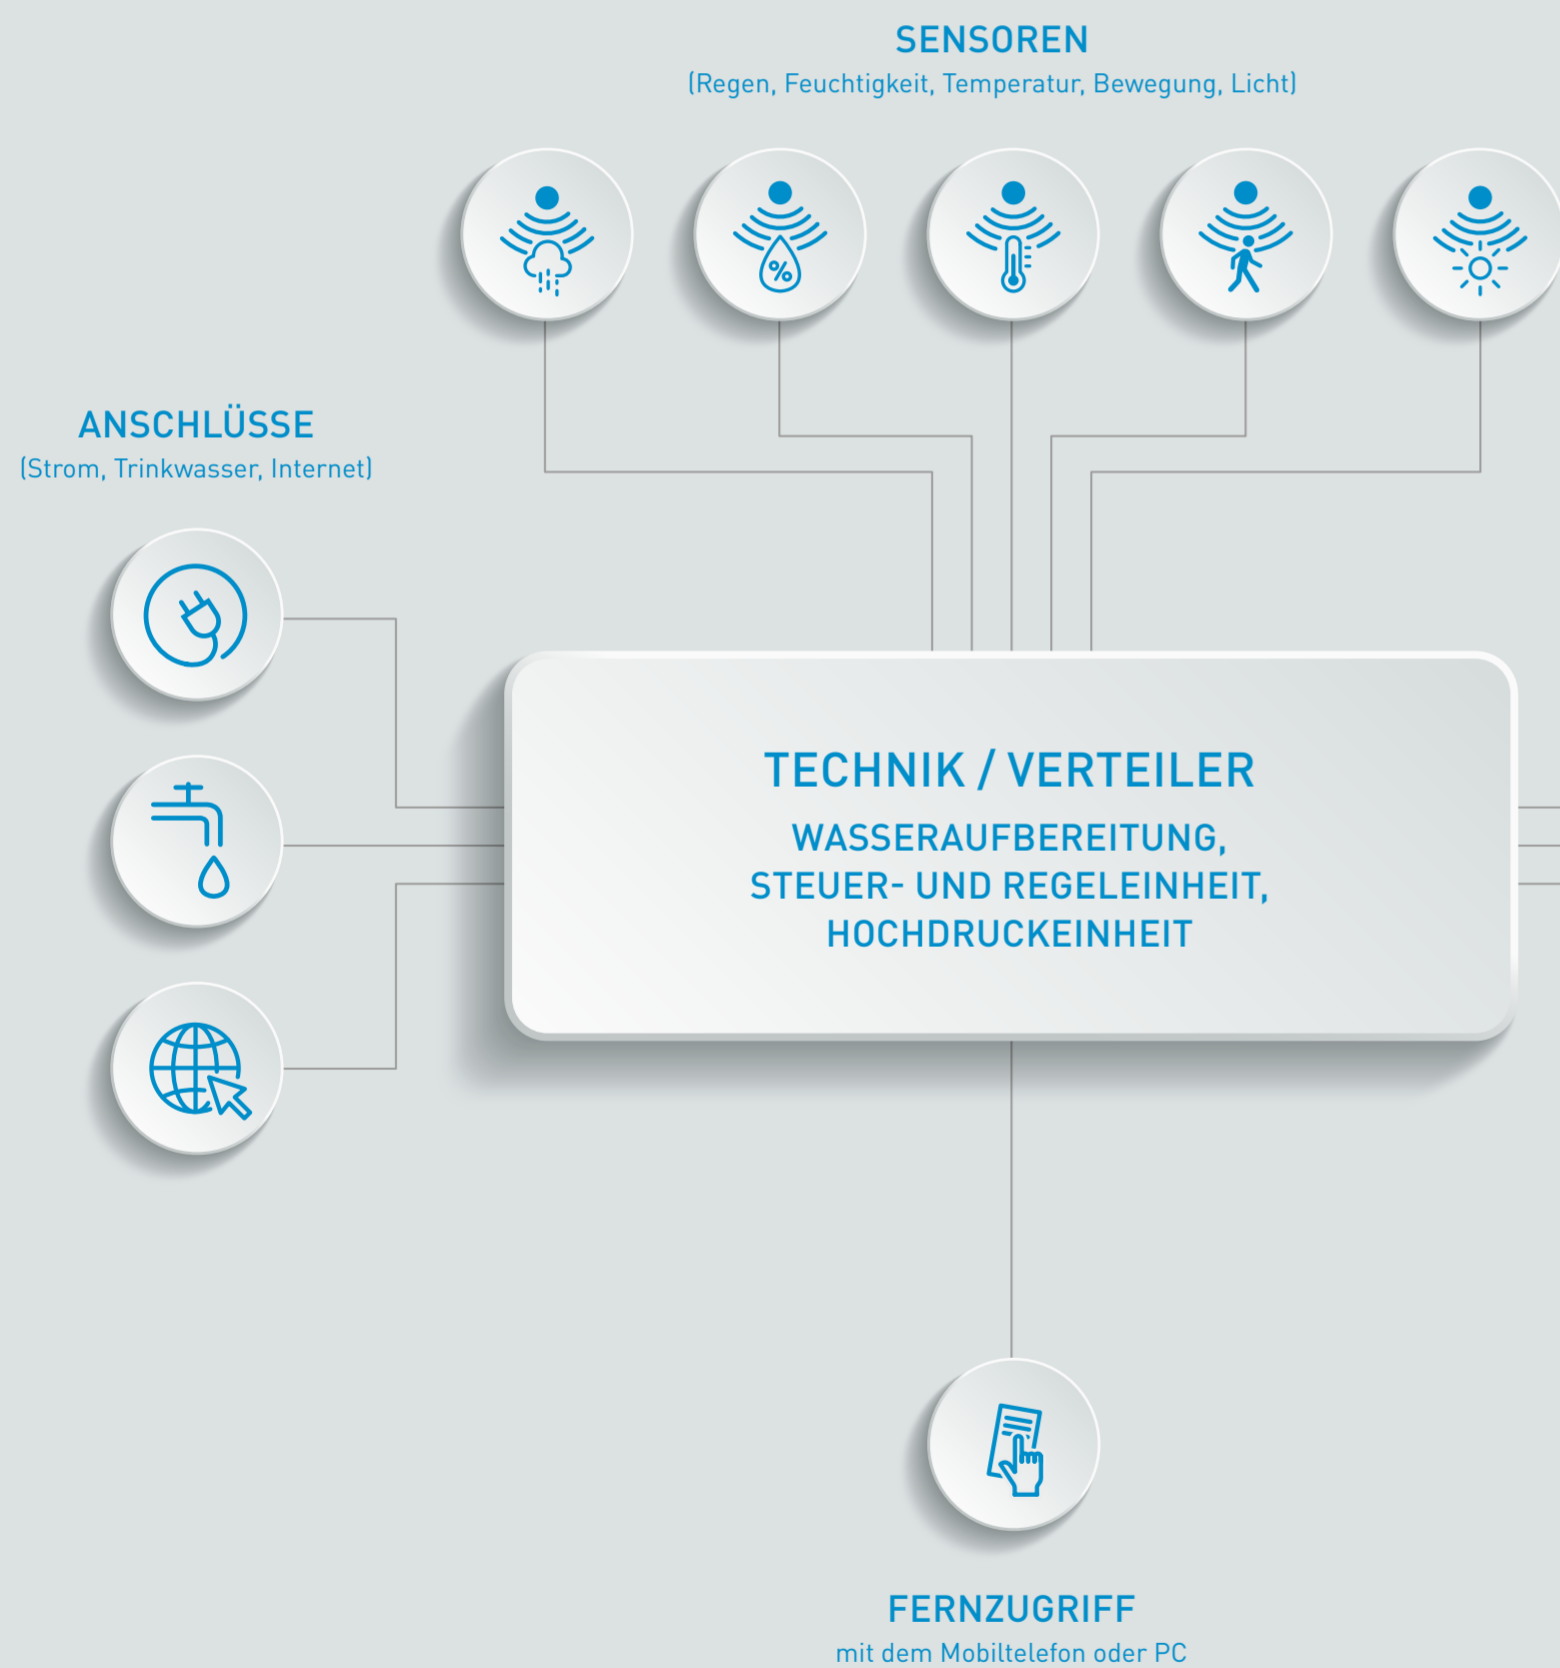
SENSOREN
(Regen, Feuchtigkeit, Temperatur, Bewegung, Licht)

ANSCHLÜSSE
(Strom, Trinkwasser, Internet)

TECHNIK / VERTEILER
WASSERAUFBEREITUNG, STEUER- UND REGELEINHEIT, HOCHDRUCKEINHEIT

FERNZUGRIFF
mit dem Mobiltelefon oder PC